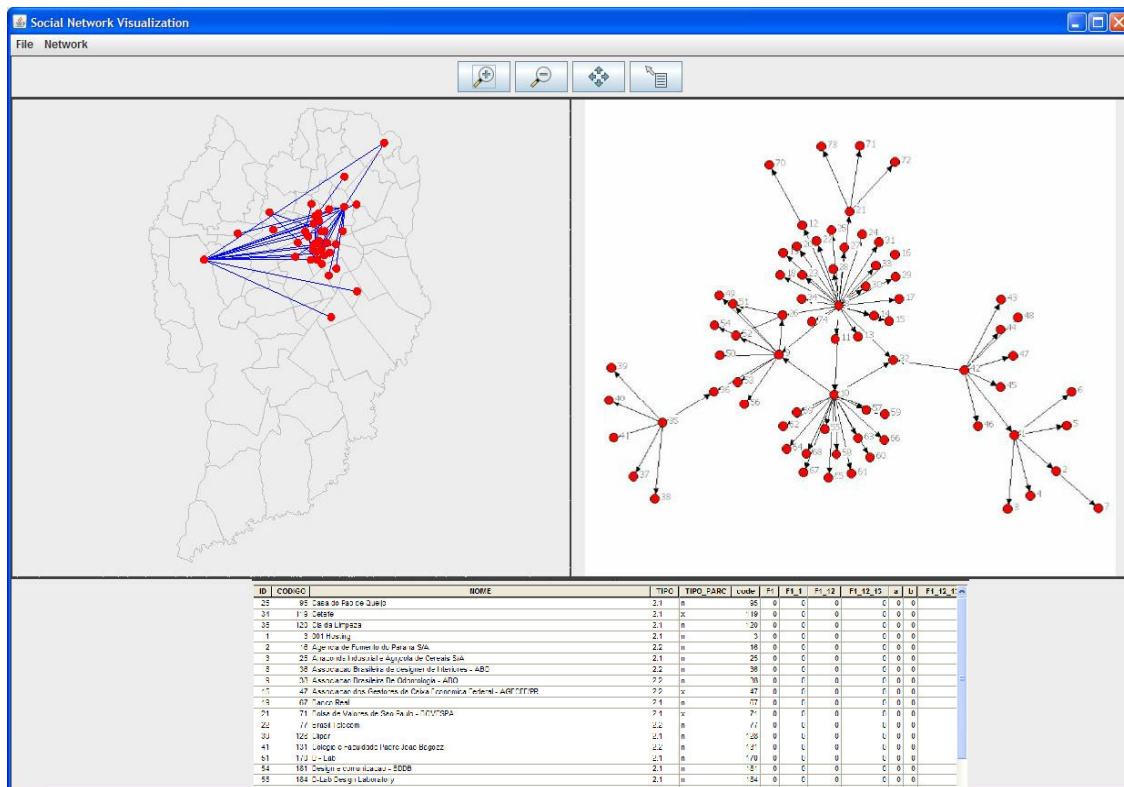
Social Network Visualization

File Network

70 73 71 72 21 12 24 31 16 18 33 29 47 43 48 49 14 15 44 11 13 32 42 47 45 39 40 41 35 37 27 59 46 56 60 61 67 68 6 5 2 4 3 7 38

| ID | CODIGO | NOME | TIPO | TIPO_PARC | code | F1 | F1_1 | F1_12 | F1_12_13 | a | b | F1_12_1 |
|---|---|---|---|---|---|---|---|---|---|---|---|---|
| 25 | 95 | Casa de Fabrica Queijo | 2.1 | n | 95 | 0 | 0 | 0 | 0 | 0 | 0 | |
| 31 | 119 | Celsite | 2.1 | x | 119 | 0 | 0 | 0 | 0 | 0 | 0 | |
| 35 | 120 | Cia da Limpeza | 2.1 | n | 120 | 0 | 0 | 0 | 0 | 0 | 0 | |
| 1 | 3 | 001 Hosting | 2.1 | n | 3 | 0 | 0 | 0 | 0 | 0 | 0 | |
| 2 | 16 | Agencia de Fomento do Parana S/A | 2.2 | n | 16 | 0 | 0 | 0 | 0 | 0 | 0 | |
| 3 | 25 | Amazonia Industrial e Agricola de Cereais S/A | 2.1 | n | 25 | 0 | 0 | 0 | 0 | 0 | 0 | |
| 8 | 36 | Associacao Brasileira de Designer de Interiores - ABD | 2.2 | n | 36 | 0 | 0 | 0 | 0 | 0 | 0 | |
| 9 | 38 | Associacao Brasileira De Odontologia - ABO | 2.2 | n | 38 | 0 | 0 | 0 | 0 | 0 | 0 | |
| 10 | 47 | Associacao dos Gestores de Caixa Economica Federal - AGECEFPR | 2.2 | x | 47 | 0 | 0 | 0 | 0 | 0 | 0 | |
| 19 | 67 | Banco Real | 2.1 | n | 67 | 0 | 0 | 0 | 0 | 0 | 0 | |
| 21 | 71 | Bolsa de Valores de Sao Paulo - BOVESPA | 2.1 | x | 71 | 0 | 0 | 0 | 0 | 0 | 0 | |
| 22 | 77 | Brasil Telecom | 2.2 | n | 77 | 0 | 0 | 0 | 0 | 0 | 0 | |
| 30 | 126 | Ciper | 2.1 | n | 126 | 0 | 0 | 0 | 0 | 0 | 0 | |
| 41 | 131 | Colegio e Faculdade Padre Joao Bagozzi | 2.2 | n | 131 | 0 | 0 | 0 | 0 | 0 | 0 | |
| 51 | 173 | D - Lab | 2.1 | n | 173 | 0 | 0 | 0 | 0 | 0 | 0 | |
| 54 | 181 | Design e comunicacao - EDDB | 2.1 | n | 181 | 0 | 0 | 0 | 0 | 0 | 0 | |
| 55 | 184 | D-Lab Design Laboratory | 2.1 | n | 184 | 0 | 0 | 0 | 0 | 0 | 0 | |